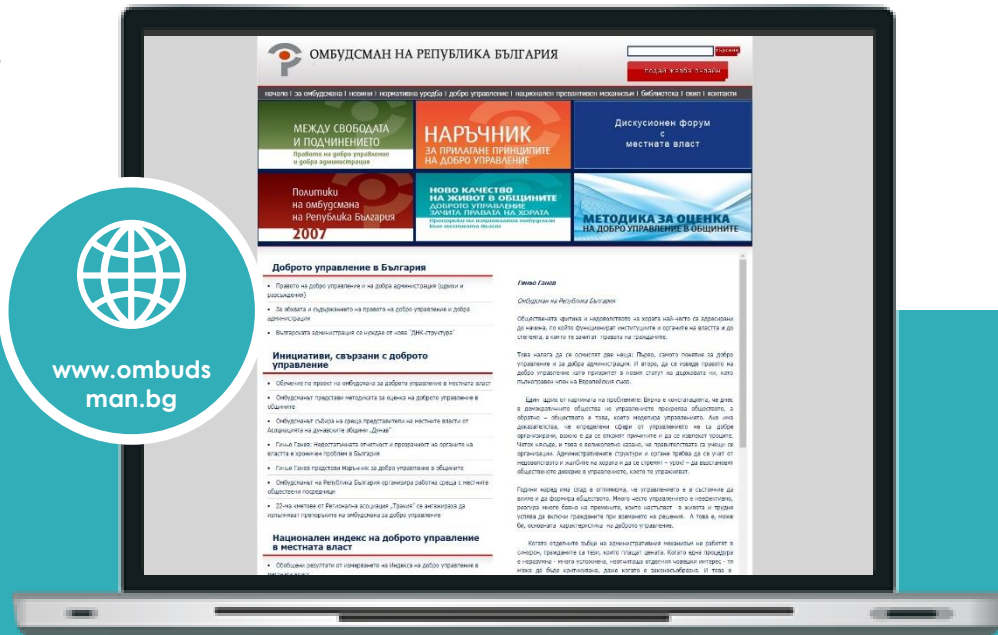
ОМБУДСМАН НА РЕПУБЛИКА БЪЛГАРИЯ

търсене

подай жалба онлайн

начало | за омбудсмана | новини | нормативна уредба | добро управление | национален превантивен механизъм | библиотека | екип | контакти

МЕЖДУ СВОБОДАТА И ПОДЧИНЕНИЕТО

Правото на добро управление и добра администрация

НАРЪЧНИК ЗА ПРИЛАГАНЕ ПРИНЦИПИТЕ НА ДОБРО УПРАВЛЕНИЕ

Дискусионен форум с местната власт

Политики на омбудсмана на Република България 2007

НОВО КАЧЕСТВО НА ЖИВОТ В ОБЩИНИТЕ ДОБРОТО УПРАВЛЕНИЕ ЗАЩИТА ПРАВАТА НА ХОРАТА

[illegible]

МЕТОДИКА ЗА ОЦЕНКА НА ДОБРО УПРАВЛЕНИЕ В ОБЩИНИТЕ

Доброто управление в България

- Правото на добро управление и на добра администрация (идеи и размишления)
- За обхвата и съдържанието на правото на добро управление и добра администрация
- Българската администрация се нуждае от нова "ДНК-структура"

Инициативи, свързани с доброто управление

- Обучение по проект на омбудсмана за доброто управление в местната власт
- Омбудсманът представи методиката за оценка на доброто управление в общините
- Омбудсманът събира на среща представители на местните власти от Асоциацията на дунавските общини „Дунав"
- Гиньо Ганев: Недостатъчната отчетност и прозрачност на органите на властта е хроничен проблем в България
- Гиньо Ганев представи Наръчник за добро управление в общините
- Омбудсманът на Република България организира работна среща с местните обществени посредници
- 22-ма кметове от Регионална асоциация „Тракия" се ангажираха да използват принципите на омбудсмана за добро управление

Национален индекс на доброто управление в местната власт

- Обобщени резултати от измерването на Индекса на добро управление в местната власт

Гиньо Ганев

Омбудсман на Република България

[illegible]

www.ombudsman.bg